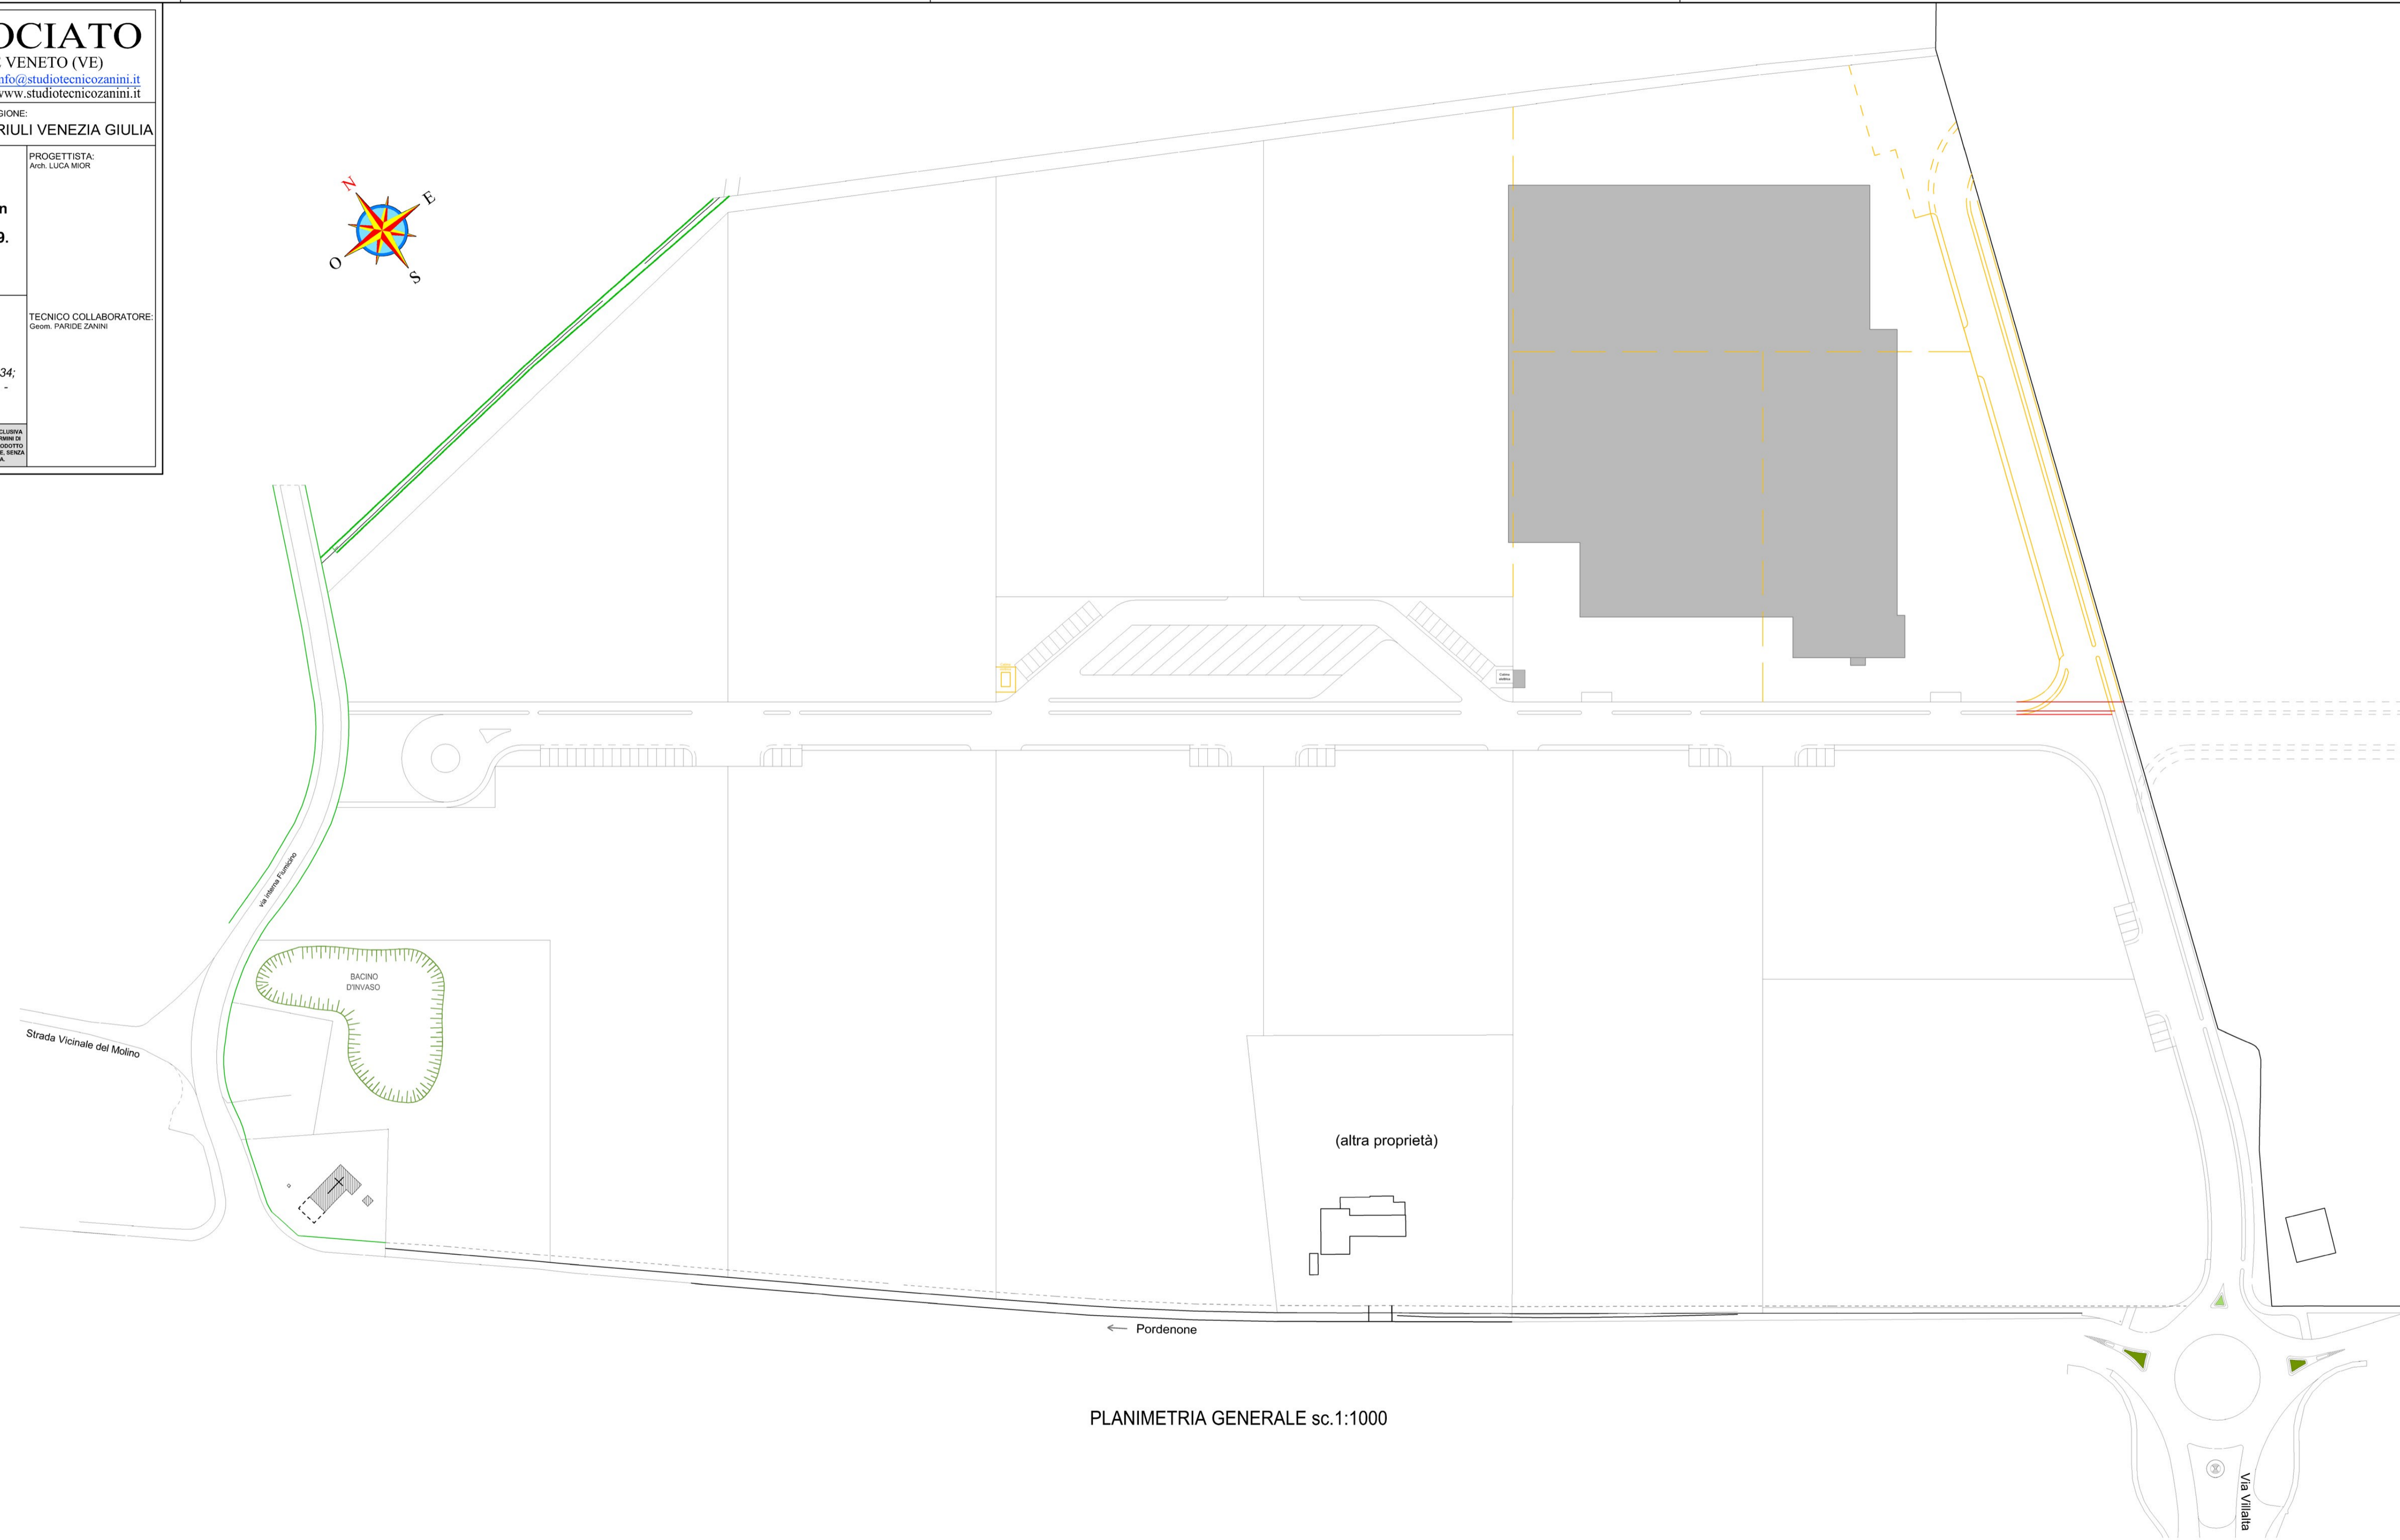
OCIATO
VENETO (VE)
info@studiotecnicozanini.it
www.studiotecnicozanini.it

GIONE:
RIULI VENEZIA GIULIA

PROGETTISTA:
Arch. LUCA MIOR

n

9.

TECNICO COLLABORATORE:
Geom. PARIDE ZANINI

34;
-

CLUSIVA
RMINI DI
ODOTTO
E, SENZA
A.

N
E
O
S

via interna Fiumicino

BACINO
D'INVASO

Strada Vicinale del Molino

(altra proprietà)

← Pordenone

Via Villalta

PLANIMETRIA GENERALE sc.1:1000